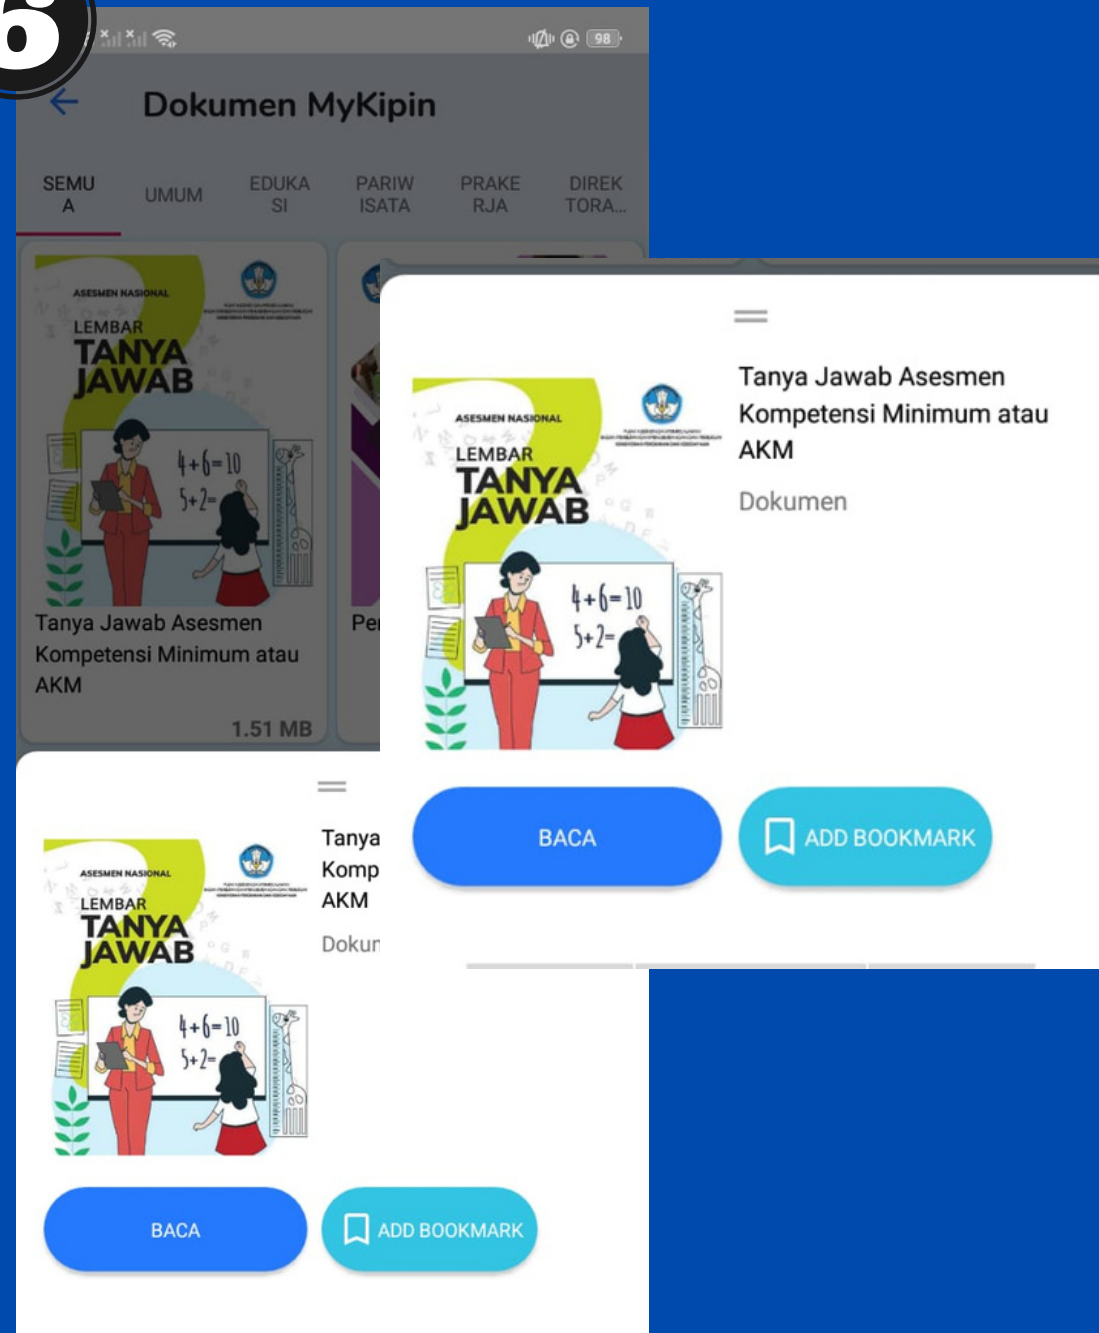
6

98

Dokumen MyKipin

SEMUA UMUM EDUKASI PARIWISATA PRAKERJA DIREKTORA...

ASESMEN NASIONAL
LEMBAR
TANYA JAWAB
$4+6=10$
$5+2=$

Tanya Jawab Asesmen Kompetensi Minimum atau AKM

1.51 MB

Pe

ASESMEN NASIONAL
LEMBAR
TANYA JAWAB
$4+6=10$
$5+2=$

Tanya Jawab Asesmen Kompetensi Minimum atau AKM

Dokumen

BACA

ADD BOOKMARK

ASESMEN NASIONAL
LEMBAR
TANYA JAWAB
$4+6=10$
$5+2=$

Tanya
Komp
AKM

Dokun

BACA

ADD BOOKMARK